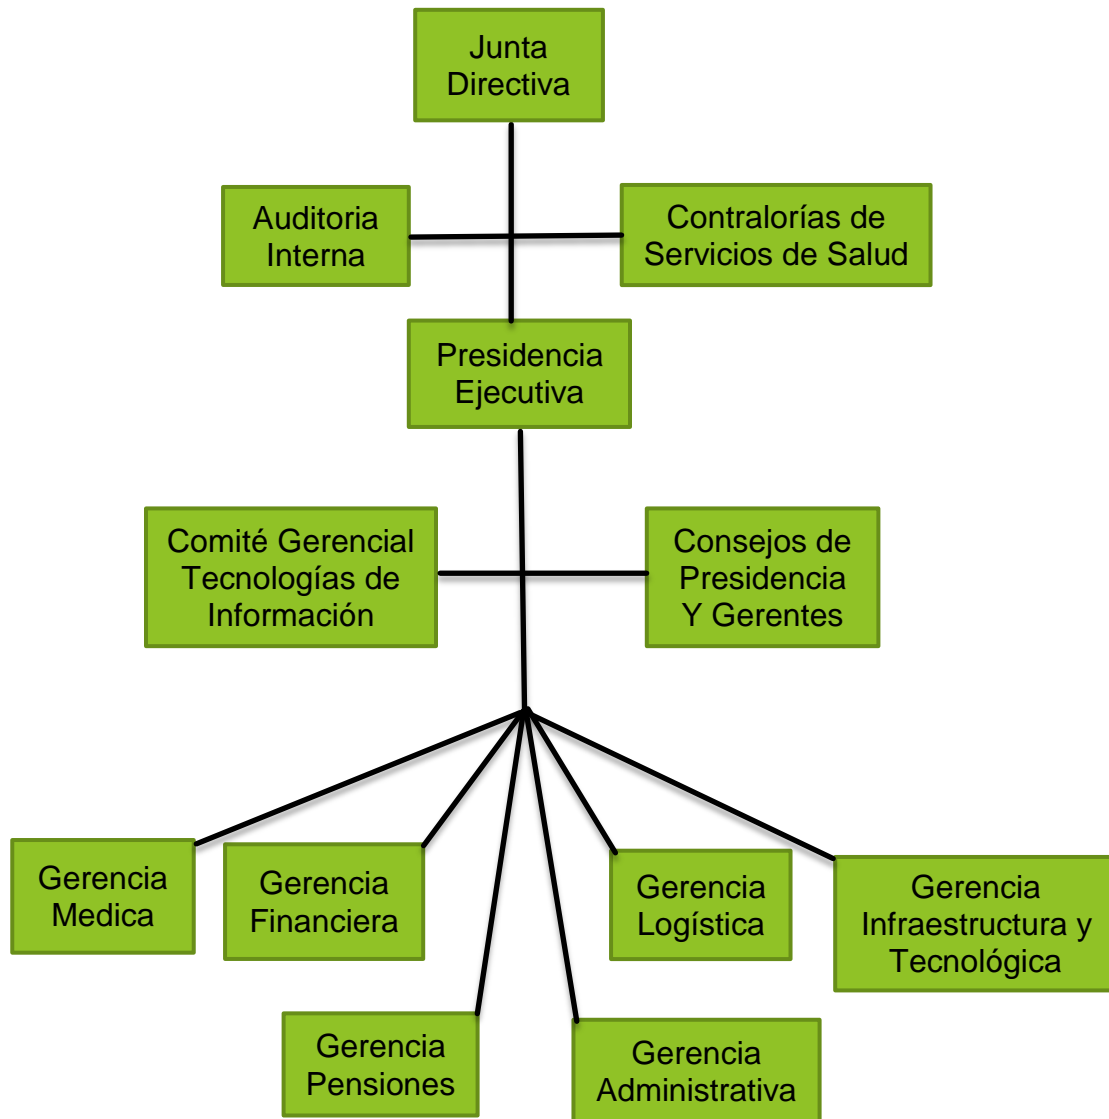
Junta Directiva

Auditoria Interna

Contralorías de Servicios de Salud

Presidencia Ejecutiva

Comité Gerencial Tecnologías de Información

Consejos de Presidencia Y Gerentes

Gerencia Medica

Gerencia Financiera

Gerencia Logística

Gerencia Infraestructura y Tecnológica

Gerencia Pensiones

Gerencia Administrativa